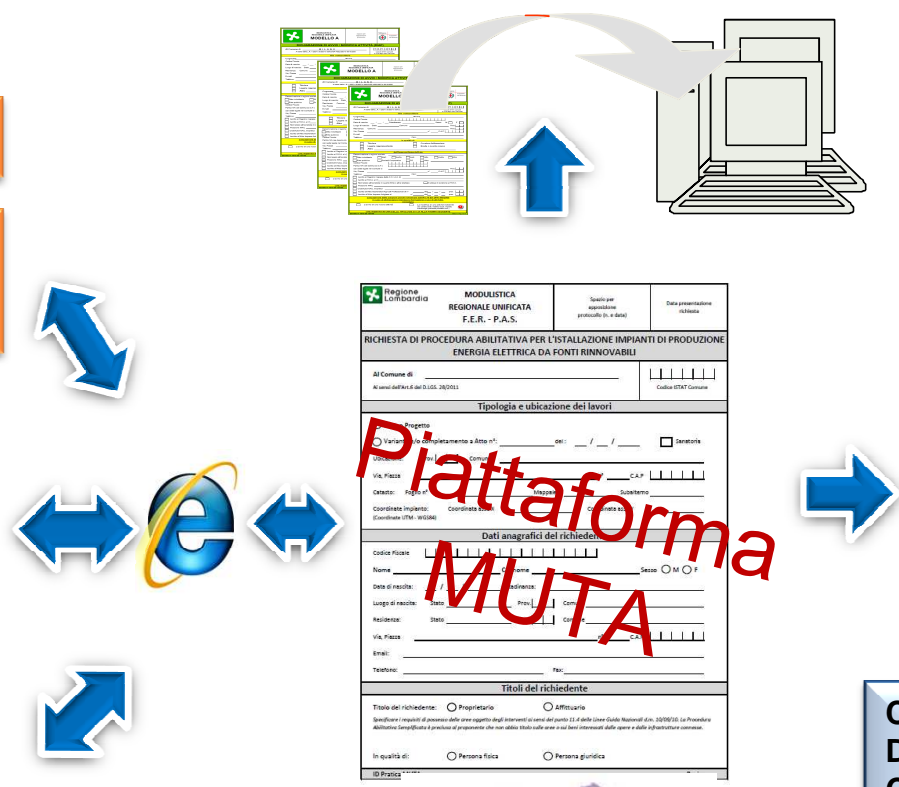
MODELLO A

MODELLO A

Regione Lombardia

MODULISTICA REGIONALE UNIFICATA F.E.R. - P.A.S.

Spazio per apposizione protocollo (n. e data)

Data presentazione richiesta

RICHIESTA DI PROCEDURA ABILITATIVA PER L'ISTALLAZIONE IMPIANTI DI PRODUZIONE ENERGIA ELETTRICA DA FONTI RINNOVABILI

Al Comune di

Ai sensi dell'Art.6 del D.LGS. 28/2011

Codice ISTAT Comune

Tipologia e ubicazione dei lavori

Progetto

Variante e/o completamento a Atto n°: del: / /

Sanatoria

Ubicazione Prov Comune

Via, Piazza C.A.P

Catasto: Foglio n° Mappale Subalterno

Coordinate impianto: (Coordinate UTM - WGS84) Coordinata asse Coordinata asse

Dati anagrafici del richiedente

Codice Fiscale

Nome Cognome Sesso M F

Data di nascita: / / Cittadinanza:

Luogo di nascita: Stato Prov Comune

Residenza: Stato Comune

Via, Piazza C.A.P.

Email:

Telefono: Fax:

Titoli del richiedente

Titolo del richiedente: Proprietario Affittuario

Specificare i requisiti di possesso delle aree oggetto degli interventi ai sensi del punto 11.4 delle Linee Guida Nazionali d.m. 10/09/10. La Procedura Abilitativa Semplificata è preclusa al proponente che non abbia titolo sulle aree o sui beni interessati dalle opere e dalle infrastrutture connesse.

In qualità di: Persona fisica Persona giuridica

ID Pratica

Piattaforma MUTA

C
D
C